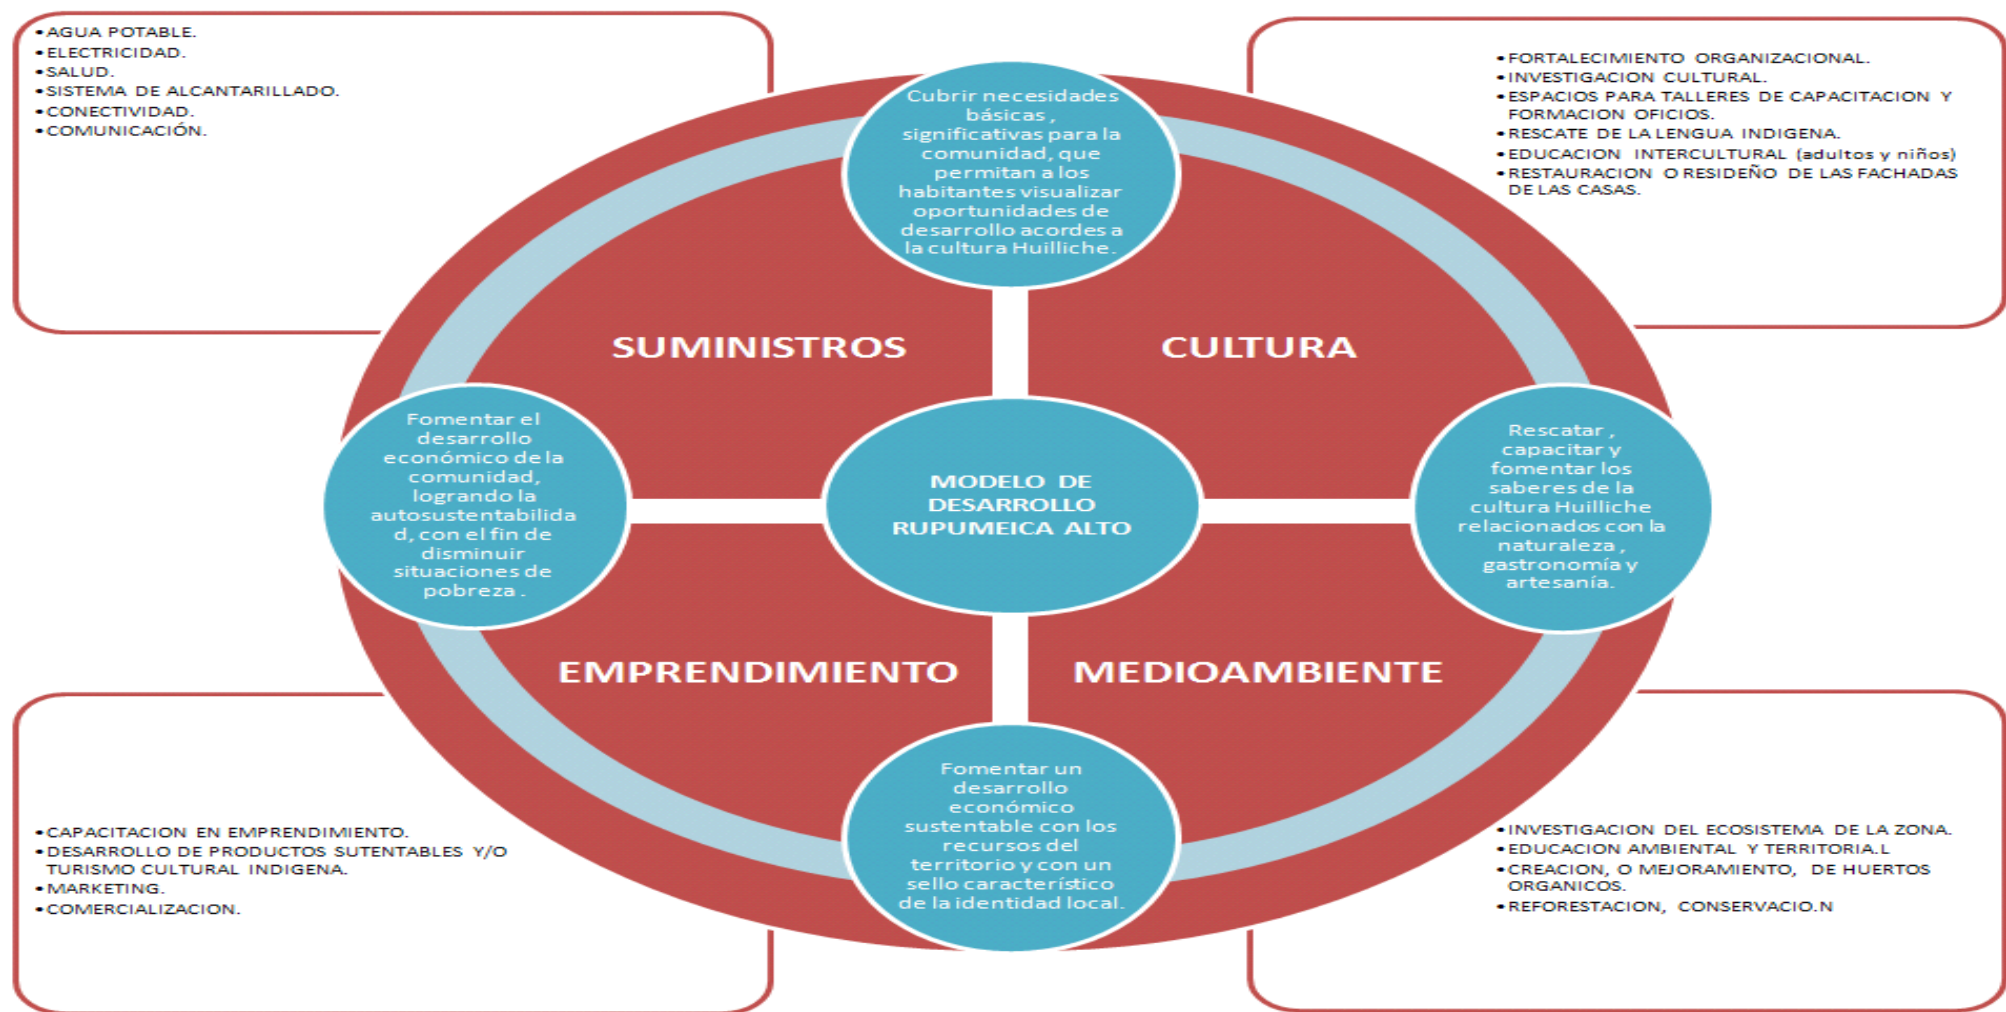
•AGUA POTABLE.
•ELECTRICIDAD.
•SALUD.
•SISTEMA DE ALCANTARILLADO.
•CONECTIVIDAD.
•COMUNICACIÓN.

•FORTALECIMIENTO ORGANIZACIONAL.
•INVESTIGACION CULTURAL.
•ESPACIOS PARA TALLERES DE CAPACITACION Y FORMACION OFICIOS.
•RESCATE DE LA LENGUA INDIGENA.
•EDUCACION INTERCULTURAL (adultos y niños)
•RESTAURACION O RESIDEÑO DE LAS FACHADAS DE LAS CASAS.

Cubrir necesidades básicas , significativas para la comunidad, que permitan a los habitantes visualizar oportunidades de desarrollo acordes a la cultura Huilliche.

SUMINISTROS

CULTURA

Fomentar el desarrollo económico de la comunidad, logrando la autosustentabilidad, con el fin de disminuir situaciones de pobreza .

MODELO DE DESARROLLO RUPUMEICA ALTO

Rescatar , capacitar y fomentar los saberes de la cultura Huilliche relacionados con la naturaleza , gastronomía y artesanía.

EMPRENDIMIENTO

MEDIOAMBIENTE

Fomentar un desarrollo económico sustentable con los recursos del territorio y con un sello característico de la identidad local.

•CAPACITACION EN EMPRENDIMIENTO.
•DESARROLLO DE PRODUCTOS SUTENTABLES Y/O TURISMO CULTURAL INDIGENA.
•MARKETING.
•COMERCIALIZACION.

•INVESTIGACION DEL ECOSISTEMA DE LA ZONA.
•EDUCACION AMBIENTAL Y TERRITORIA.L
•CREACION, O MEJORAMIENTO, DE HUERTOS ORGANICOS.
•REFORESTACION, CONSERVACIO.N